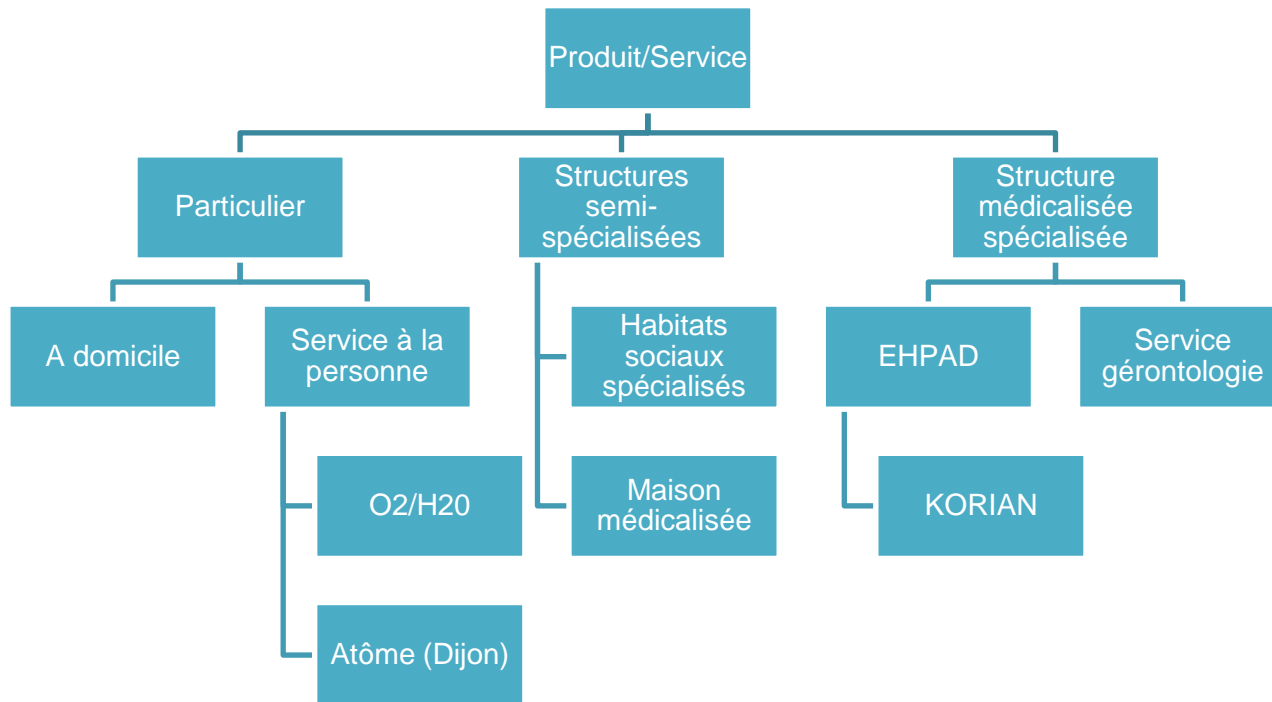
Produit/Service

Particulier

Structures semi-spécialisées

Structure médicalisée spécialisée

A domicile

Service à la personne

O2/H20

Atôme (Dijon)

Habitats sociaux spécialisés

Maison médicalisée

EHPAD

KORIAN

Service gérontologie